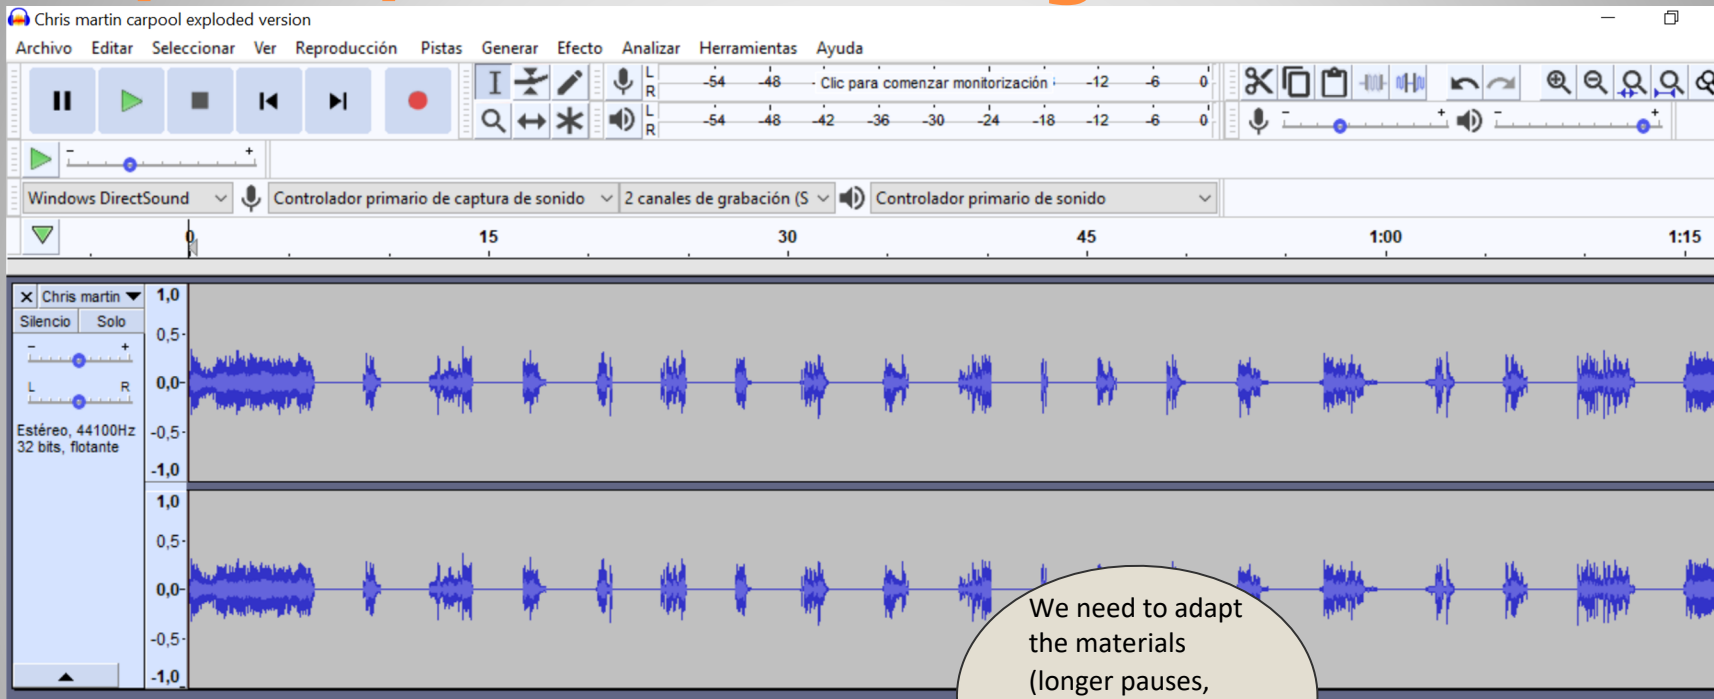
Chris martin carpool exploded version

Archivo Editar Seleccionar Ver Reproducción Pistas Generar Efecto Analizar Herramientas Ayuda

L R -54 -48 Clic para comenzar monitorización -12 -6 0
L R -54 -48 -42 -36 -30 -24 -18 -12 -6 0

Windows DirectSound | Controlador primario de captura de sonido | 2 canales de grabación (S | Controlador primario de sonido

0 15 30 45 1:00 1:15

Chris martin
Silencio Solo
L R
Estéreo, 44100Hz
32 bits, flotante

1,0
0,5
0,0
-0,5
-1,0
1,0
0,5
0,0
-0,5
-1,0

We need to adapt the materials (longer pauses,